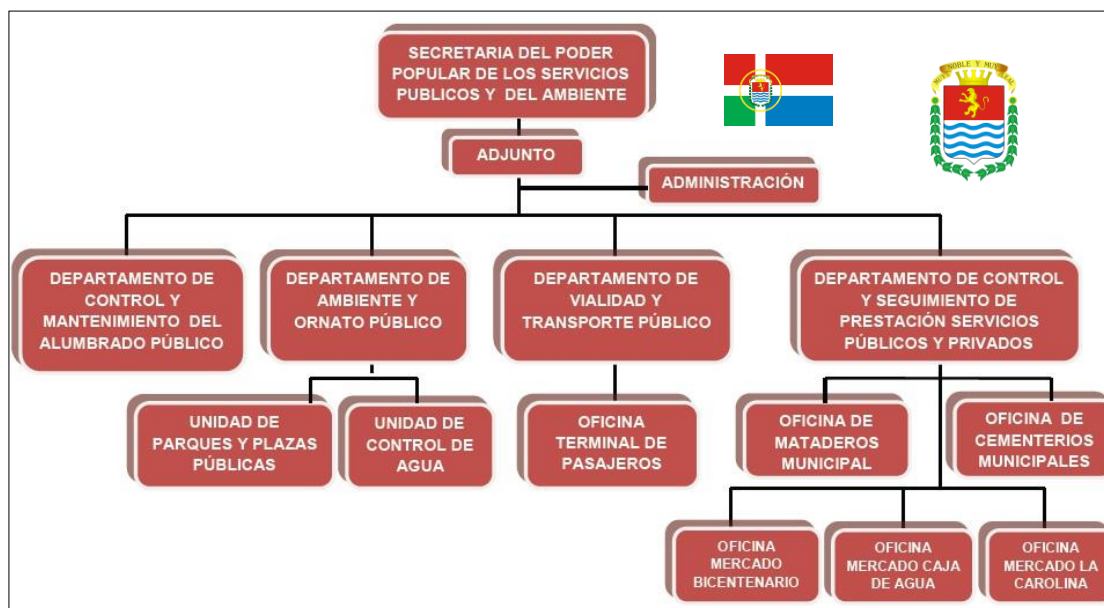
SECRETARIA DEL PODER POPULAR DE LOS SERVICIOS PUBLICOS Y DEL AMBIENTE

ADJUNTO

ADMINISTRACIÓN

NOBLE Y MUY LEAL

DEPARTAMENTO DE CONTROL Y MANTENIMIENTO DEL ALUMBRADO PÚBLICO

DEPARTAMENTO DE AMBIENTE Y ORNATO PÚBLICO

DEPARTAMENTO DE VIALIDAD Y TRANSPORTE PÚBLICO

DEPARTAMENTO DE CONTROL Y SEGUIMIENTO DE PRESTACIÓN SERVICIOS PÚBLICOS Y PRIVADOS

UNIDAD DE PARQUES Y PLAZAS PÚBLICAS

UNIDAD DE CONTROL DE AGUA

OFICINA TERMINAL DE PASAJEROS

OFICINA DE MATADEROS MUNICIPAL

OFICINA DE CEMENTERIOS MUNICIPALES

OFICINA MERCADO BICENTENARIO

OFICINA MERCADO CAJA DE AGUA

OFICINA MERCADO LA CAROLINA